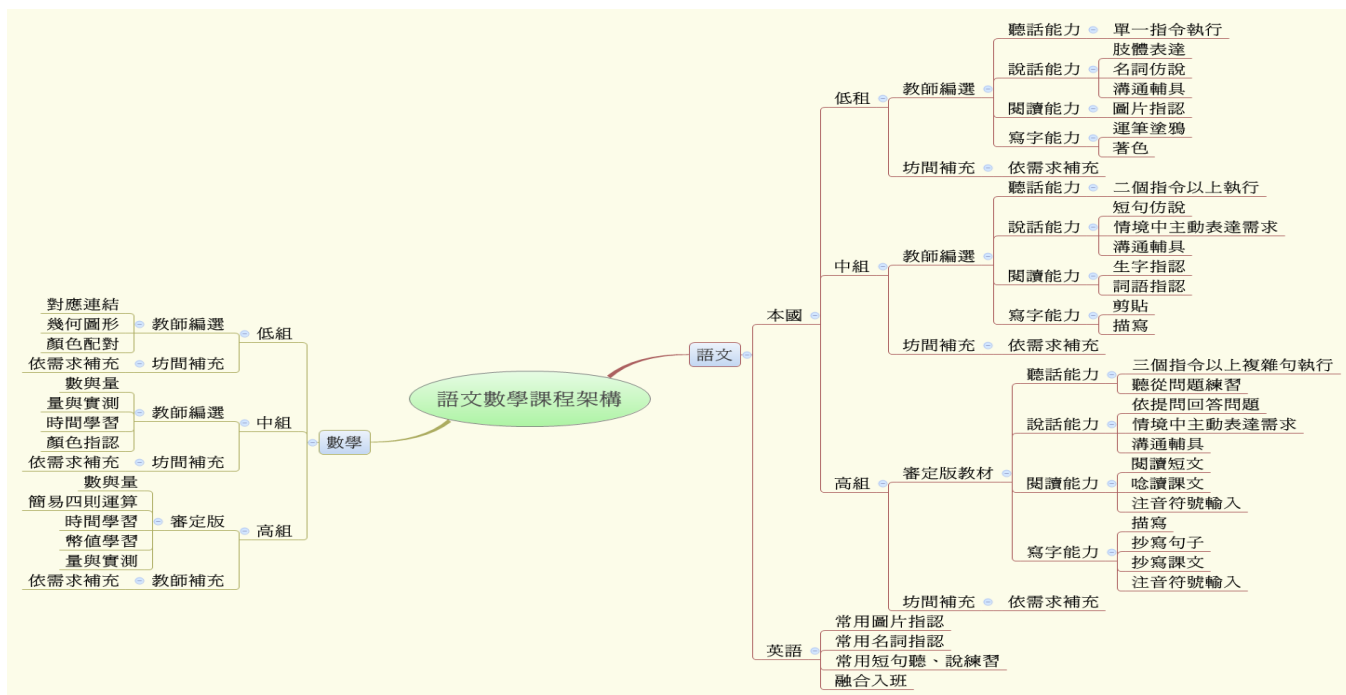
語文數學課程架構

語文
本國
低組
教師編選
聽話能力
單一指令執行
說話能力
肢體表達
名詞仿說
溝通輔具
閱讀能力
圖片指認
寫字能力
運筆塗鴉
著色
坊間補充
依需求補充
中組
教師編選
聽話能力
二個指令以上執行
說話能力
短句仿說
情境中主動表達需求
溝通輔具
閱讀能力
生字指認
詞語指認
寫字能力
剪貼
描寫
坊間補充
依需求補充
高組
審定版教材
聽話能力
三個指令以上複雜句執行
聽從問題練習
說話能力
依提問回答問題
情境中主動表達需求
溝通輔具
閱讀能力
閱讀短文
唸讀課文
注音符號輸入
寫字能力
描寫
抄寫句子
抄寫課文
注音符號輸入
坊間補充
依需求補充
英語
常用圖片指認
常用名詞指認
常用短句聽、說練習
融合入班

數學
低組
教師編選
對應連結
幾何圖形
顏色配對
坊間補充
依需求補充
中組
教師編選
數與量
量與實測
時間學習
顏色指認
坊間補充
依需求補充
高組
審定版
數與量
簡易四則運算
時間學習
幣值學習
量與實測
教師補充
依需求補充